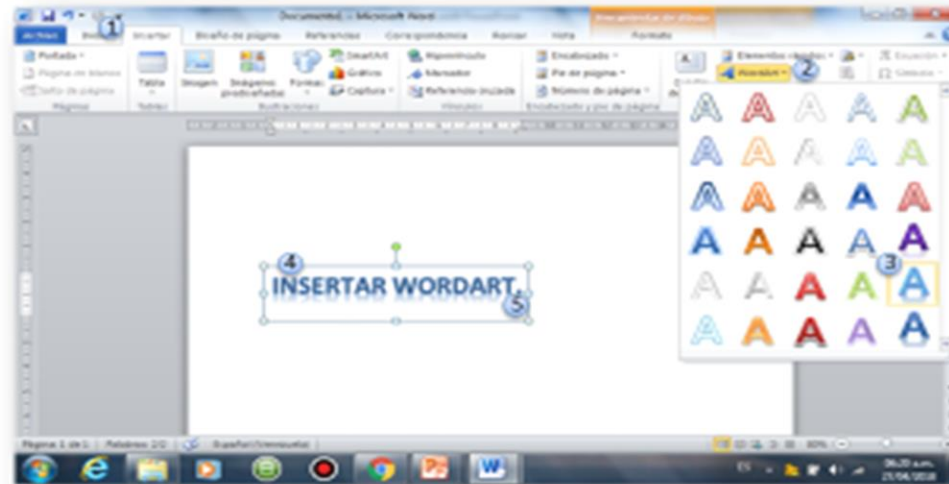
1
Documento1 - Microsoft Word
Herramientas de dibujo
Archivo
Inicio
Insertar
Diseño de página
Referencias
Correspondencia
Revisar
Vista
Formato
Portada
Página en blanco
Salto de página
Páginas
Tabla
Tablas
Imagen
Imágenes prediseñadas
Formas
SmartArt
Gráfico
Captura
Ilustraciones
Hipervínculo
Marcador
Referencia cruzada
Vínculos
Encabezado
Pie de página
Número de página
Encabezado y pie de página
Elementos rápidos
WordArt
2
Ecuación
Símbolo
3
4
INSERTAR WORDART
5
Página: 1 de 1
Palabras: 2/2
Español (Venezuela)
80%
ES
06:20 a.m.
21/04/2016